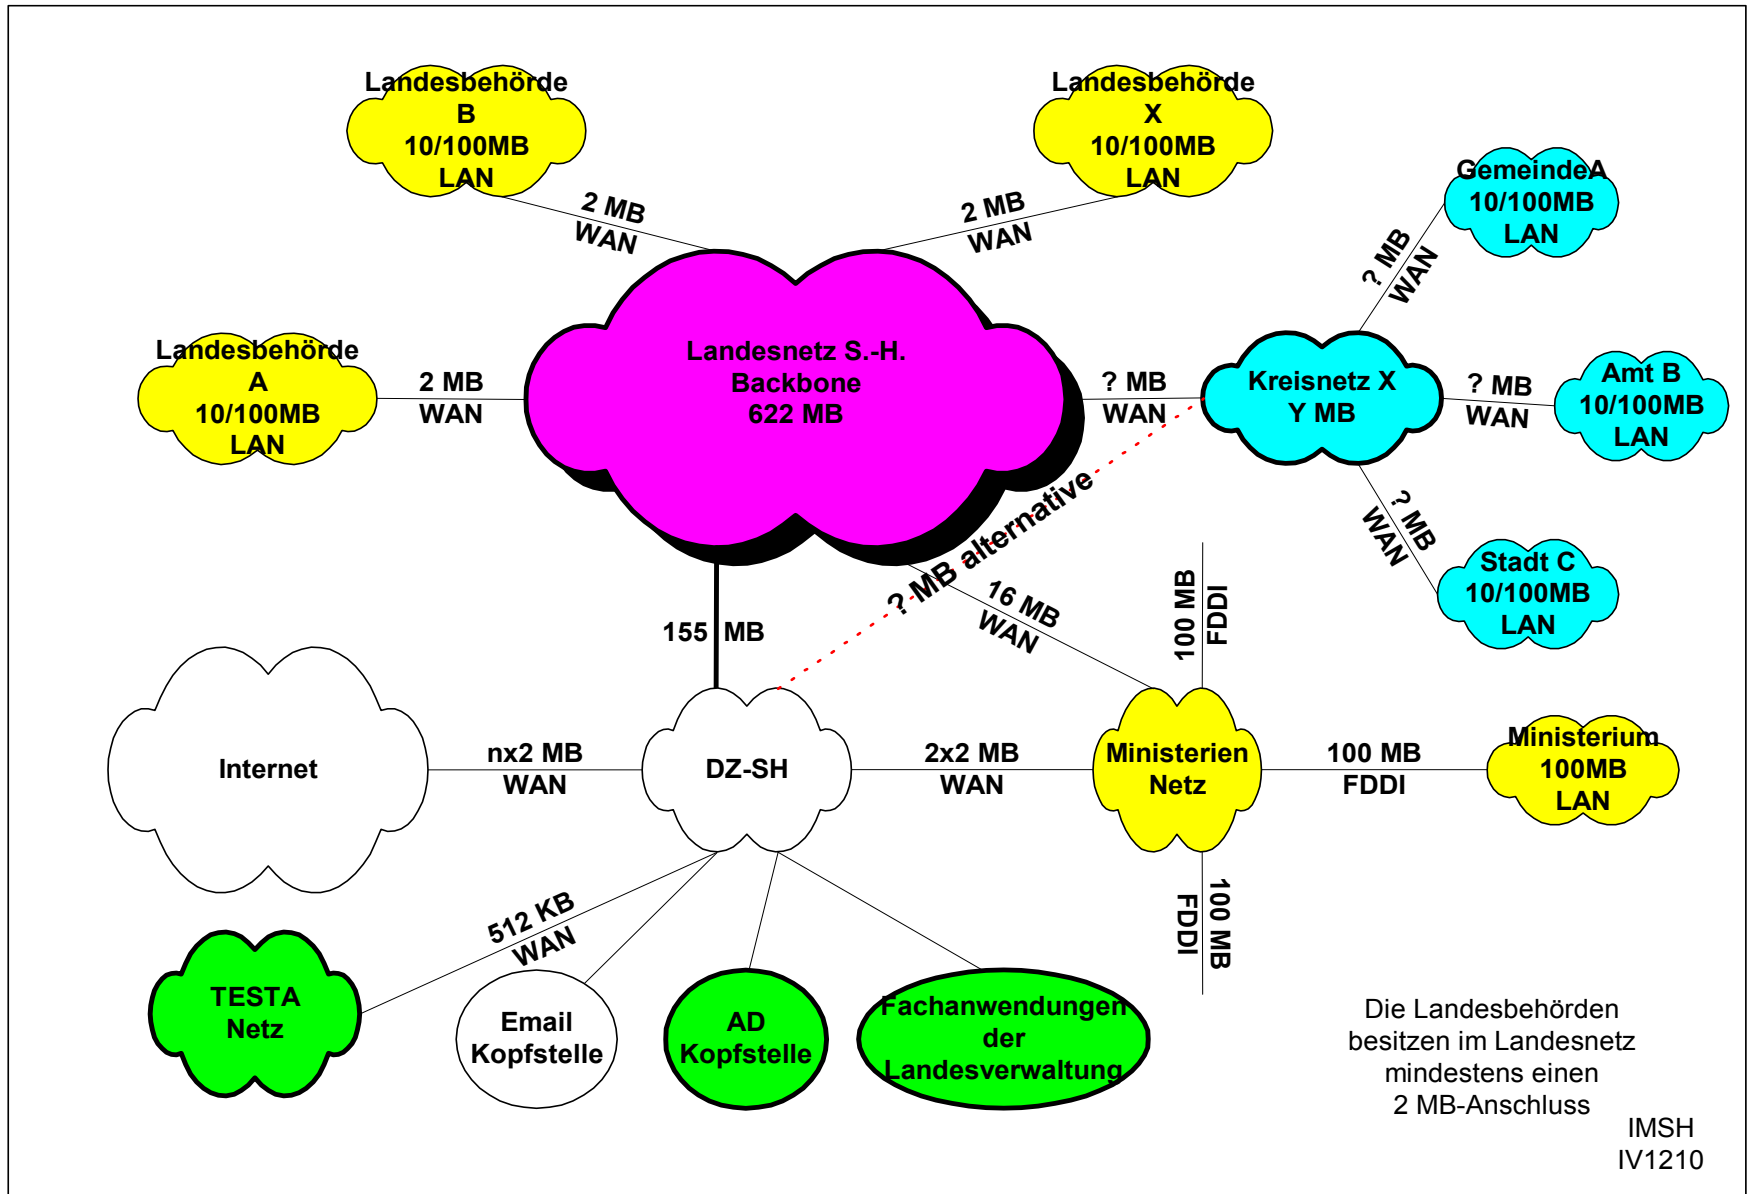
Landesbehörde
B
10/100MB
LAN

Landesbehörde
X
10/100MB
LAN

2 MB
WAN

2 MB
WAN

GemeindeA
10/100MB
LAN

? MB
WAN

Landesbehörde
A
10/100MB
LAN

2 MB
WAN

Landesnetz S.-H.
Backbone
622 MB

? MB
WAN

Kreisnetz X
Y MB

? MB
WAN

Amt B
10/100MB
LAN

? MB alternative

? MB
WAN

Stadt C
10/100MB
LAN

16 MB
WAN

100 MB
FDDI

155 MB

Internet

nx2 MB
WAN

DZ-SH

2x2 MB
WAN

Ministerien
Netz

100 MB
FDDI

Ministerium
100MB
LAN

100 MB
FDDI

512 KB
WAN

TESTA
Netz

Email
Kopfstelle

AD
Kopfstelle

Fachanwendungen
der
Landesverwaltung

Die Landesbehörden
besitzen im Landesnetz
mindestens einen
2 MB-Anschluss

IMSH
IV1210